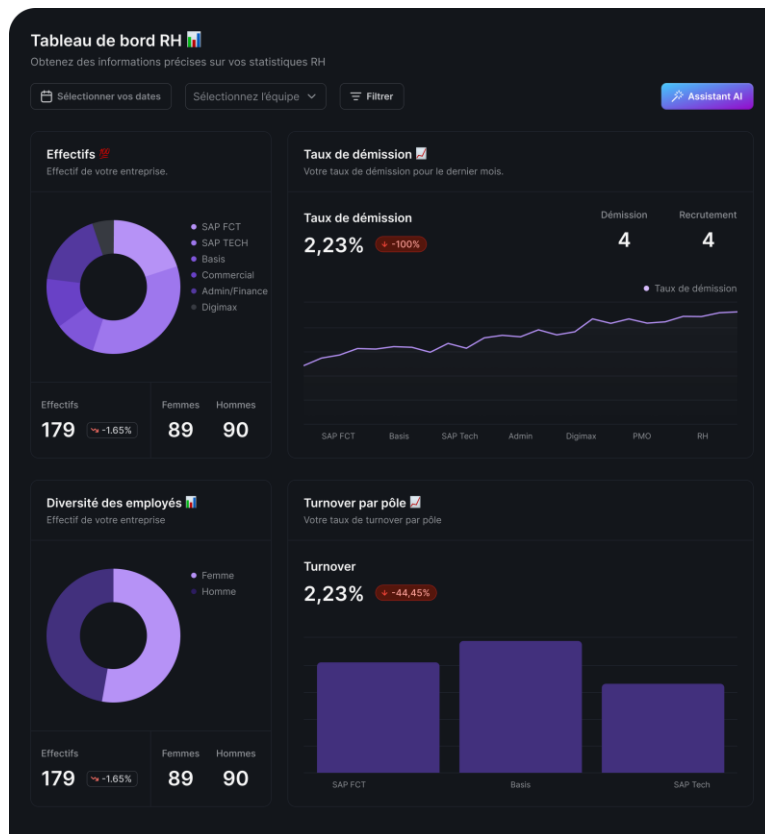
Tableau de bord RH 📊
Obtenez des informations précises sur vos statistiques RH

Sélectionner vos dates
Sélectionnez l'équipe
Filtrer
Assistant AI

Effectifs 💯
Effectif de votre entreprise.

SAP FCT
SAP TECH
Basis
Commercial
Admin/Finance
Digimax

Effectifs
179 -1.65%
Femmes
89
Hommes
90

Taux de démission 📈
Votre taux de démission pour le dernier mois.

Taux de démission
2,23% ↓ -100%
Démission
4
Recrutement
4

Taux de démission

SAP FCT Basis SAP Tech Admin Digimax PMO RH

Diversité des employés 📊
Effectif de votre entreprise

Femme
Homme

Effectifs
179 -1.65%
Femmes
89
Hommes
90

Turnover par pôle 📈
Votre taux de turnover par pôle

Turnover
2,23% ↓ -44,45%

SAP FCT Basis SAP Tech